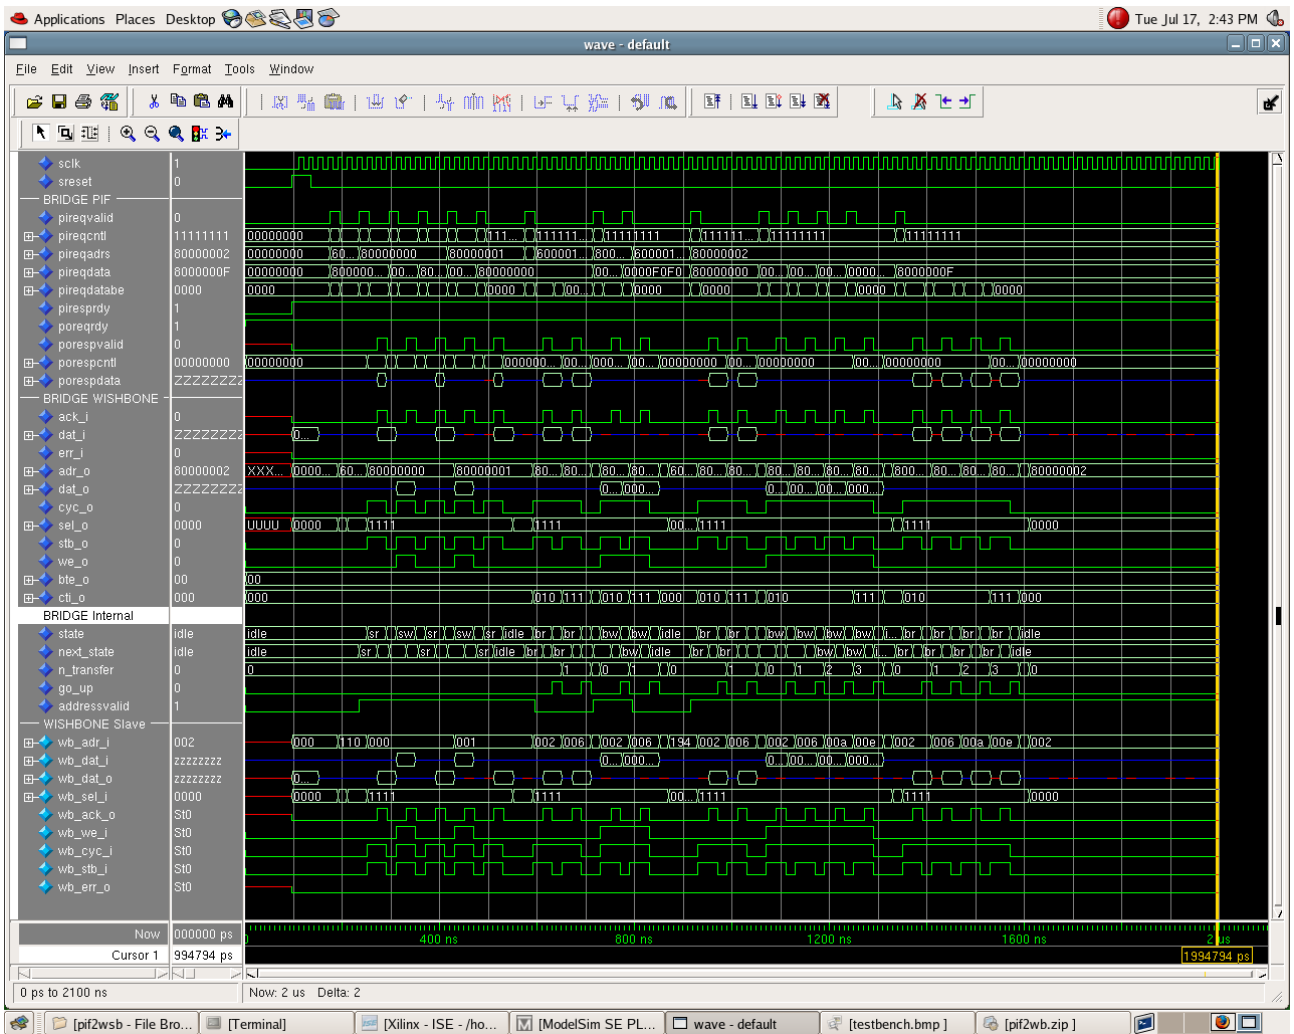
Applications Places Desktop

Tue Jul 17, 2:43 PM

wave - default

File Edit View Insert Format Tools Window

| Signal | Value |
|---|---|
| sclk | 1 |
| sreset | 0 |
| BRIDGE PIF | |
| pireqvalid | 0 |
| pireqcntl | 11111111 |
| pireqadrs | 80000002 |
| pireqdata | 8000000F |
| pireqdatabe | 0000 |
| piresprdy | 1 |
| poreqrdy | 1 |
| porespvalid | 0 |
| porespcntl | 00000000 |
| porespdata | ZZZZZZZZ |
| BRIDGE WISHBONE | |
| ack_i | 0 |
| dat_i | ZZZZZZZZ |
| err_i | 0 |
| adr_o | 80000002 |
| dat_o | ZZZZZZZZ |
| cyc_o | 0 |
| sel_o | 0000 |
| stb_o | 0 |
| we_o | 0 |
| bte_o | 00 |
| cti_o | 000 |
| BRIDGE Internal | |
| state | idle |
| next_state | idle |
| n_transfer | 0 |
| go_up | 0 |
| addressvalid | 1 |
| WISHBONE Slave | |
| wb_adr_i | 002 |
| wb_dat_i | zzzzzzzz |
| wb_dat_o | zzzzzzzz |
| wb_sel_i | 0000 |
| wb_ack_o | St0 |
| wb_we_i | St0 |
| wb_cyc_i | St0 |
| wb_stb_i | St0 |
| wb_err_o | St0 |

00000000 11111... 111111... 11111111 111111... 11111111 11111111
00000000 60... 80000000 80000001 600001... 800... 600001... 80000002
00000000 800000... 00... 80... 00... 80000000 00... 0000F0F0 80000000 00... 00... 00... 0000... 8000000F
0000 0000 00... 0000 0000 0000 0000
00000000 000000... 00... 000... 00... 00000000 00... 00000000 00... 00000000 00... 00000000
0...
XXX... 0000... 60... 80000000 80000001 80... 80... 80... 80... 60... 80... 80... 80... 80... 80... 80... 800... 80... 80... 80000002
0... 000... 0... 00... 00... 000...
UUUU 0000 1111 1111 00... 1111 1111 0000
00
000 010 111 010 111 000 010 111 010 111 010 111 000
idle sr sw sr sw sr idle br br bw bw idle br br bw bw bw bw i... br br br br idle
idle sr sr sr idle br br bw idle br br bw bw i... br br br br idle
0 1 0 1 0 1 0 1 2 3 0 1 2 3 0
000 110 000 001 002 006 002 006 194 002 006 002 006 00a 00e 002 006 00a 00e 002
0... 000... 0... 00... 00... 000...
0...
0000 1111 1111 00... 1111 1111 0000

Now 000000 ps
Cursor 1 994794 ps
400 ns 800 ns 1200 ns 1600 ns 2 us
1994794 ps

0 ps to 2100 ns
Now: 2 us Delta: 2

[pif2wsb - File Bro... [Terminal] [Xilinx - ISE - /ho... [ModelSim SE PL... wave - default [testbench.bmp] [pif2wb.zip]